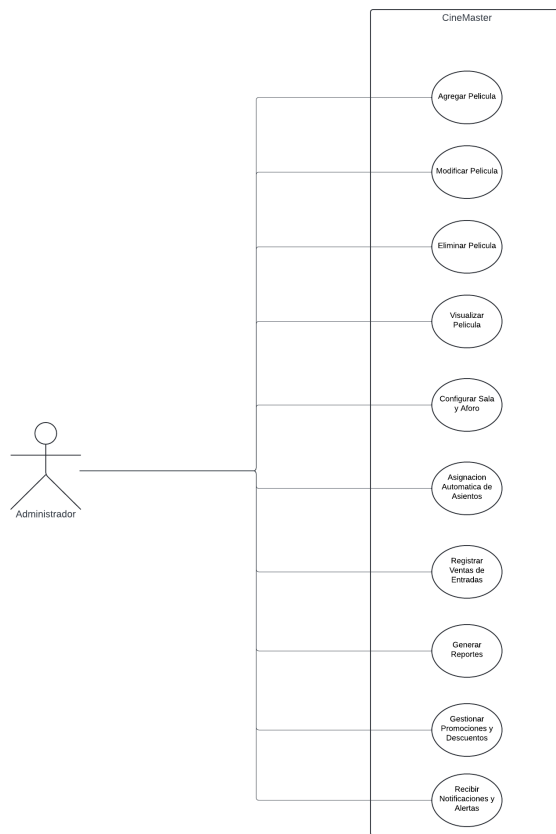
CineMaster

Agregar Pelicula

Modificar Pelicula

Eliminar Pelicula

Visualizar Pelicula

Configurar Sala y Aforo

Asignacion Automatica de Asientos

Registrar Ventas de Entradas

Generar Reportes

Gestionar Promociones y Descuentos

Recibir Notificaciones y Alertas

Administrador